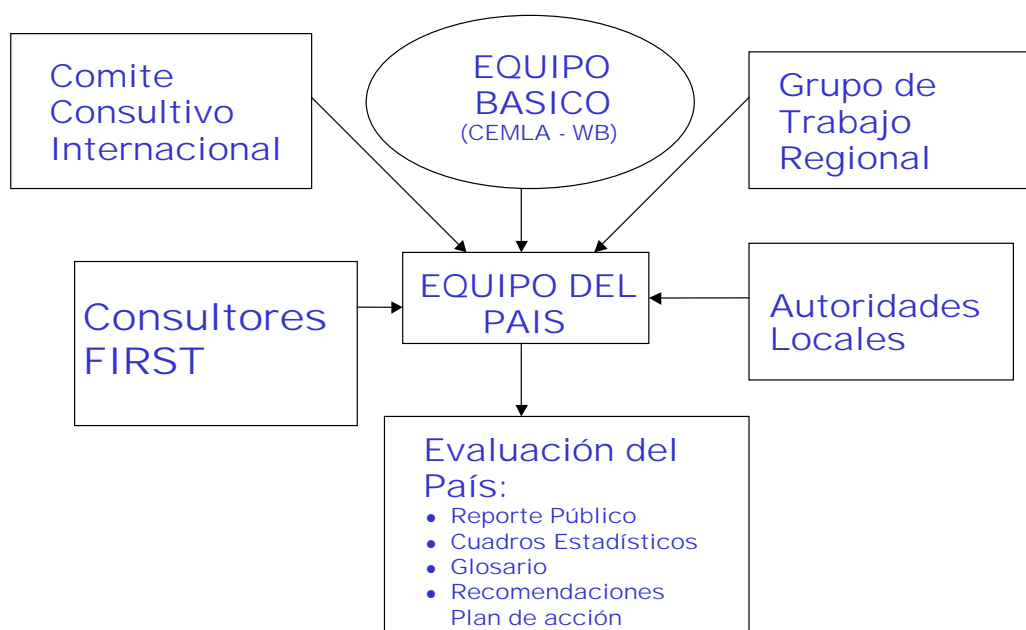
Comite Consultivo Internacional

EQUIPO BASICO
(CEMLA - WB)

Grupo de Trabajo Regional

Consultores FIRST

EQUIPO DEL PAIS

Autoridades Locales

Evaluación del País:
- Reporte Público
- Cuadros Estadísticos
- Glosario
- Recomendaciones Plan de acción